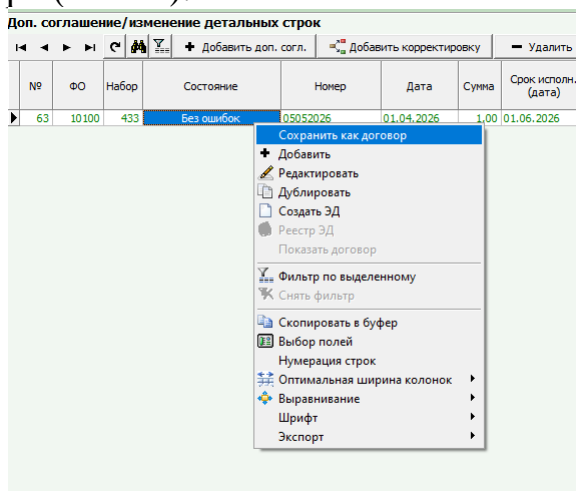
Доп. соглашение/изменение детальных строк

Добавить доп. согл. Добавить корректировку Удалить

| № | ФО | Набор | Состояние | Номер | Дата | Сумма | Срок исполн. (дата) |
|---|---|---|---|---|---|---|---|
| 63 | 10100 | 433 | Без ошибок | 05052026 | 01.04.2026 | 1,00 | 01.06.2026 |

Сохранить как договор
Добавить
Редактировать
Дублировать
Создать ЭД
Реестр ЭД
Показать договор
Фильтр по выделенному
Снять фильтр
Скопировать в буфер
Выбор полей
Нумерация строк
Оптимальная ширина колонок
Выравнивание
Шрифт
Экспорт